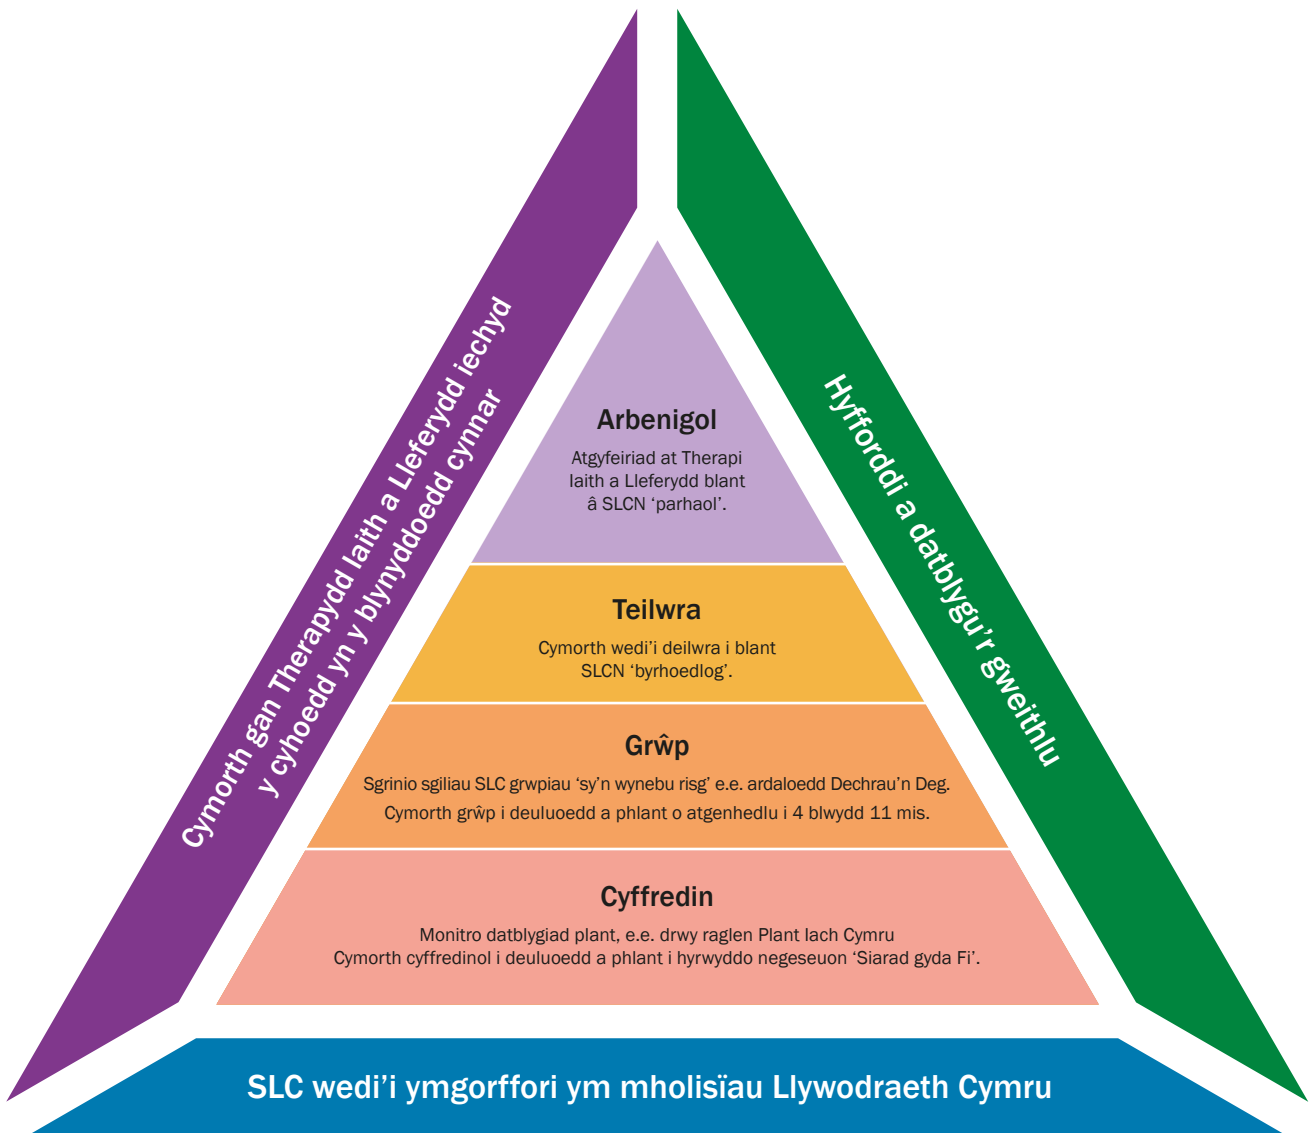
Cymorth gan Therapydd Iaith a Lleferydd iechyd y cyhoedd yn y blynyddoedd cynnar

Hyfforddi a datblygu'r gweithlu

Arbenigol

Atgyfeiriad at Therapi Iaith a Lleferydd blant â SLCN 'parhaol'.

Teilwra

Cymorth wedi'i deilwra i blant SLCN 'byrhoedlog'.

Grŵp

Sgrinio sgiliau SLC grwpiau 'sy'n wynebu risg' e.e. ardaloedd Dechrau'n Deg.

Cymorth grŵp i deuluoedd a phlant o atgenhedlu i 4 blwydd 11 mis.

Cyffredin

Monitro datblygiad plant, e.e. drwy raglen Plant Iach Cymru
Cymorth cyffredinol i deuluoedd a phlant i hyrwyddo negeseuon 'Siarad gyda Fi'.

SLC wedi'i ymgorffori ym mholisïau Llywodraeth Cymru